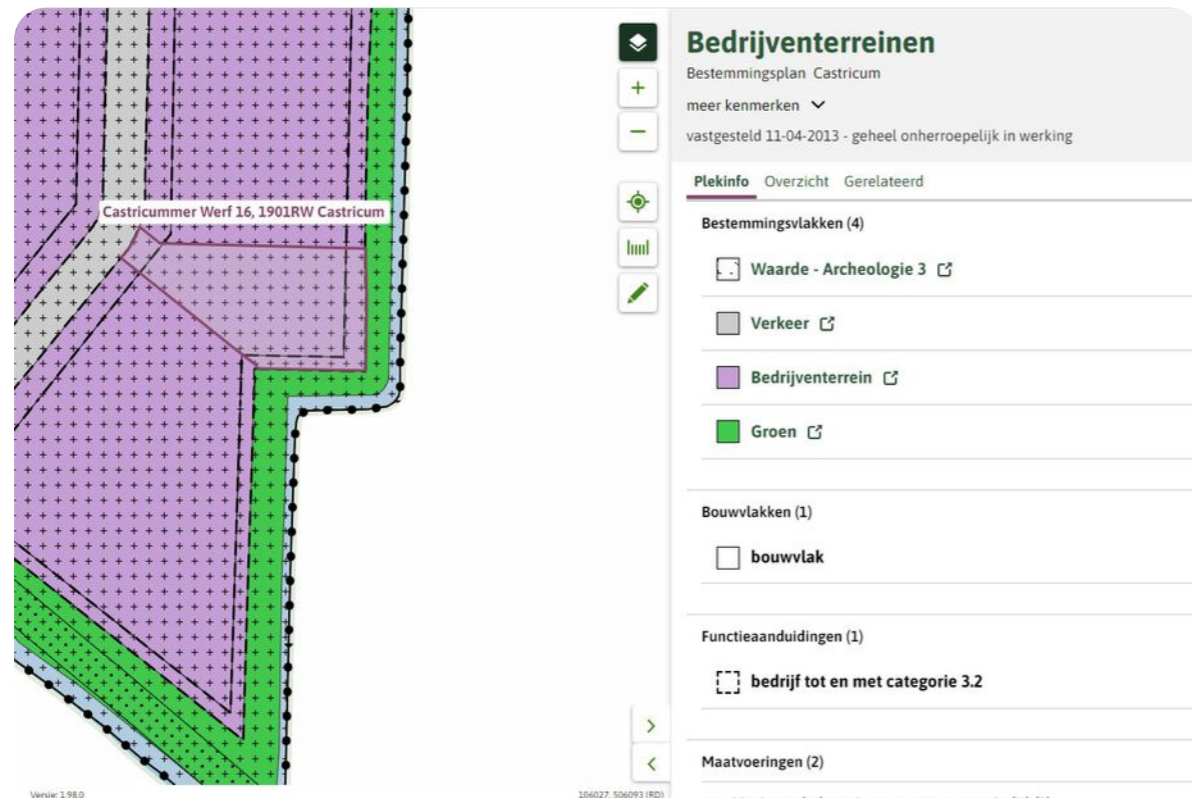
Castricummer Werf 16, 1901RW Castricum

Versie: 1.98.0

106027, 506093 (RD)

Bedrijventerreinen

Bestemmingsplan Castricum

meer kenmerken

vastgesteld 11-04-2013 - geheel onherroepelijk in werking

Plekinfo Overzicht Gerelateerd

Bestemmingsvlakken (4)

Waarde - Archeologie 3

Verkeer

Bedrijventerrein

Groen

Bouwvlakken (1)

bouwvlak

Functieaanduidingen (1)

bedrijf tot en met categorie 3.2

Maatvoeringen (2)

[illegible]